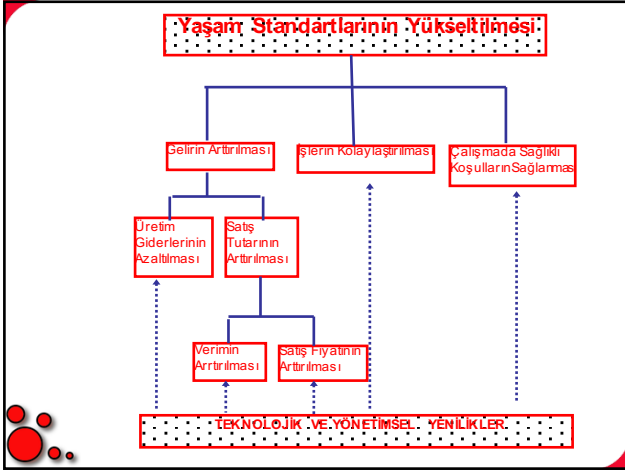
Yaşam Standartlarının Yükseltilmesi

Gelirin Arttırılması

İşlerin Kolaylaştırılması

Çalışmada Sağlıklı KoşullarınSağlanması

Üretim Giderlerinin Azaltılması

Satış Tutarının Arttırılması

Verimin Arrtırılması

Satış Fiyatının Arttırılması

TEKNOLOJİK VE YÖNETİMSEL YENİLİKLER